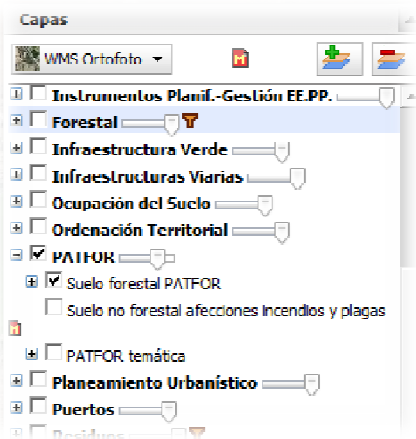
Capas

WMS Ortofoto

Instrumentos Planif.-Gestión EE.PP.

Forestal

Infraestructura Verde

Infraestructuras Viarias

Ocupación del Suelo

Ordenación Territorial

PATFOR

Suelo forestal PATFOR

Suelo no forestal afecciones incendios y plagas

PATFOR temática

Planeamiento Urbanístico

Puertos

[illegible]